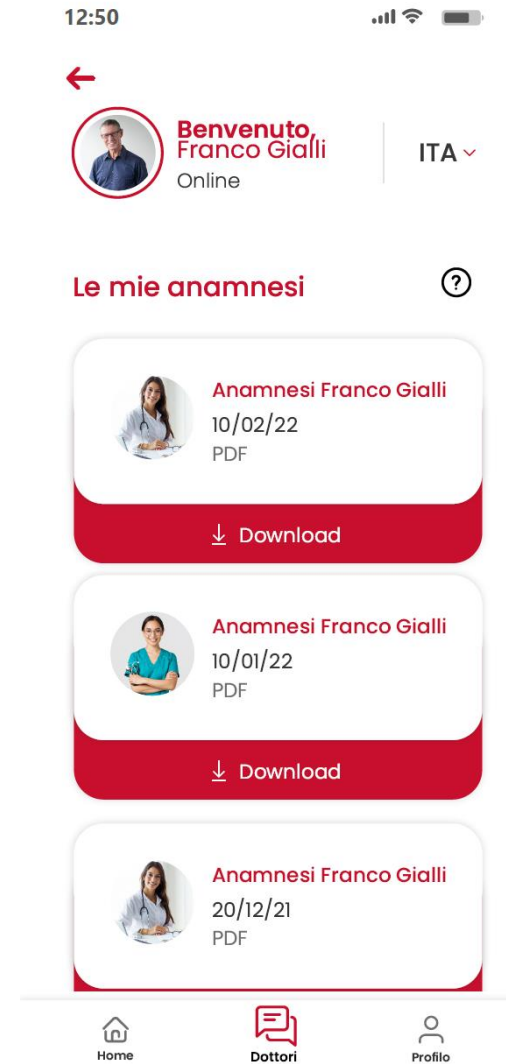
12:50

Benvenuto,
Franco Gialli
Online

ITA

Le mie anamnesi

?

Anamnesi Franco Gialli
10/02/22
PDF

Download

Anamnesi Franco Gialli
10/01/22
PDF

Download

Anamnesi Franco Gialli
20/12/21
PDF

Home
Dottori
Profilo